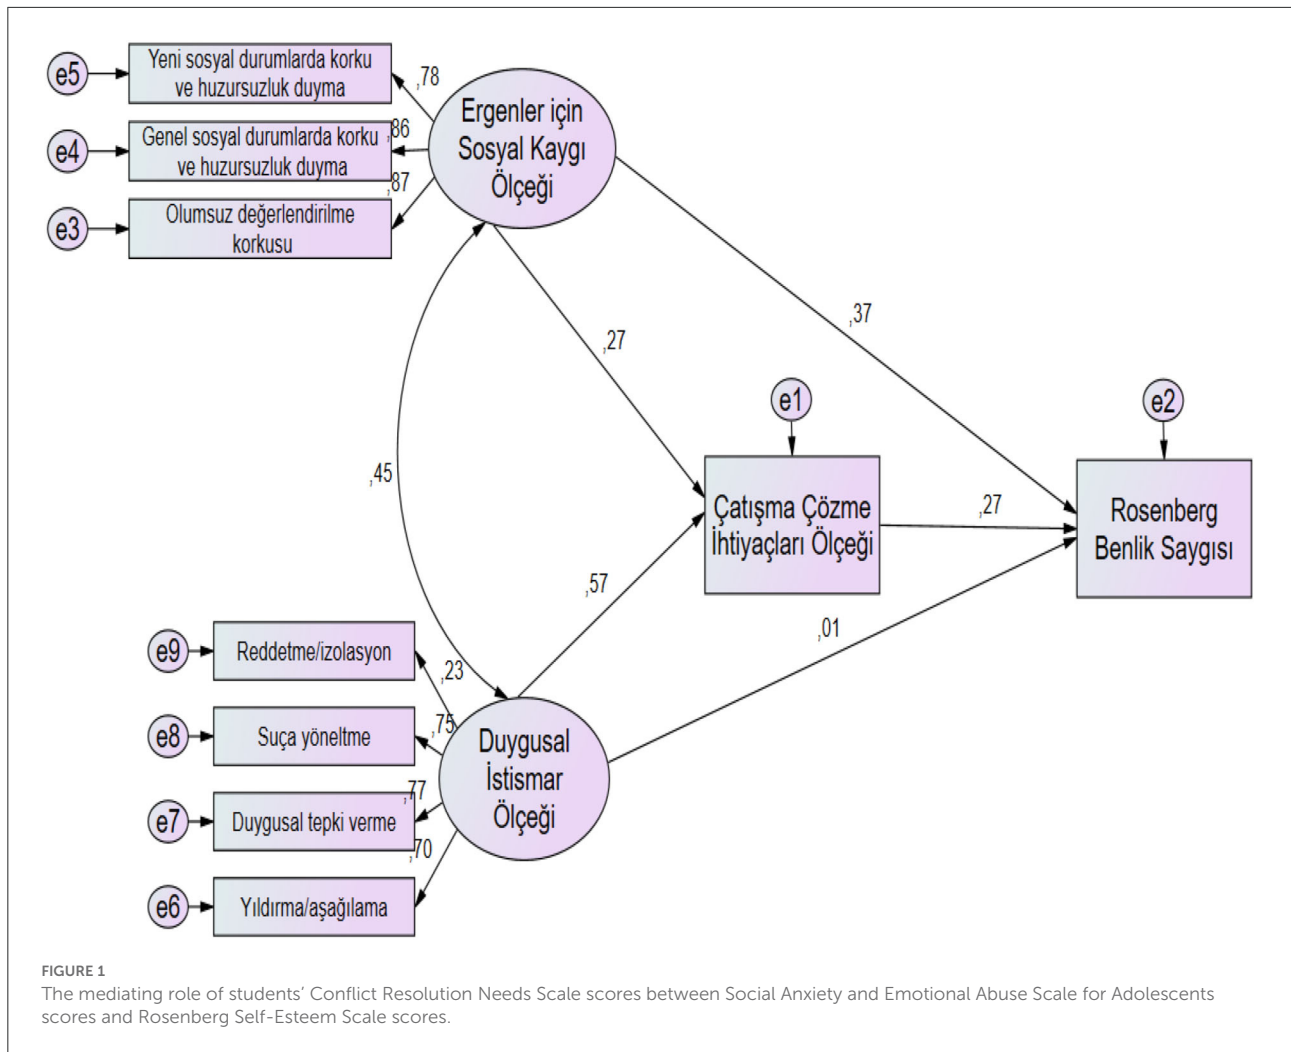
e5
Yeni sosyal durumlarda korku ve huzursuzluk duyma
,78
e4
Genel sosyal durumlarda korku ve huzursuzluk duyma
,86
e3
Olumsuz değerlendirilme korkusu
,87
Ergenler için Sosyal Kaygı Ölçeği
,37
,27
e1
e2
,45
Çatışma Çözme İhtiyaçları Ölçeği
,27
Rosenberg Benlik Saygısı
,57
,01
e9
Reddetme/izolasyon
,23
e8
Suça yöneltme
,75
Duygusal İstismar Ölçeği
e7
Duygusal tepki verme
,77
,70
e6
Yıldırma/aşağılama

FIGURE 1
The mediating role of students' Conflict Resolution Needs Scale scores between Social Anxiety and Emotional Abuse Scale for Adolescents scores and Rosenberg Self-Esteem Scale scores.